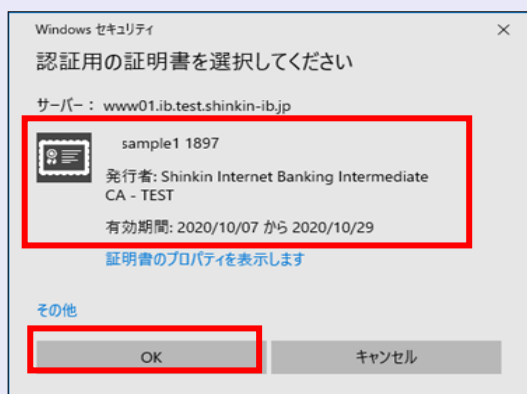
Windows セキュリティ
×

認証用の証明書を選択してください

サーバー： www01.ib.test.shinkin-ib.jp

sample1 1897

発行者: Shinkin Internet Banking Intermediate CA - TEST

有効期間: 2020/10/07 から 2020/10/29

証明書のプロパティを表示します

その他

OK

キャンセル